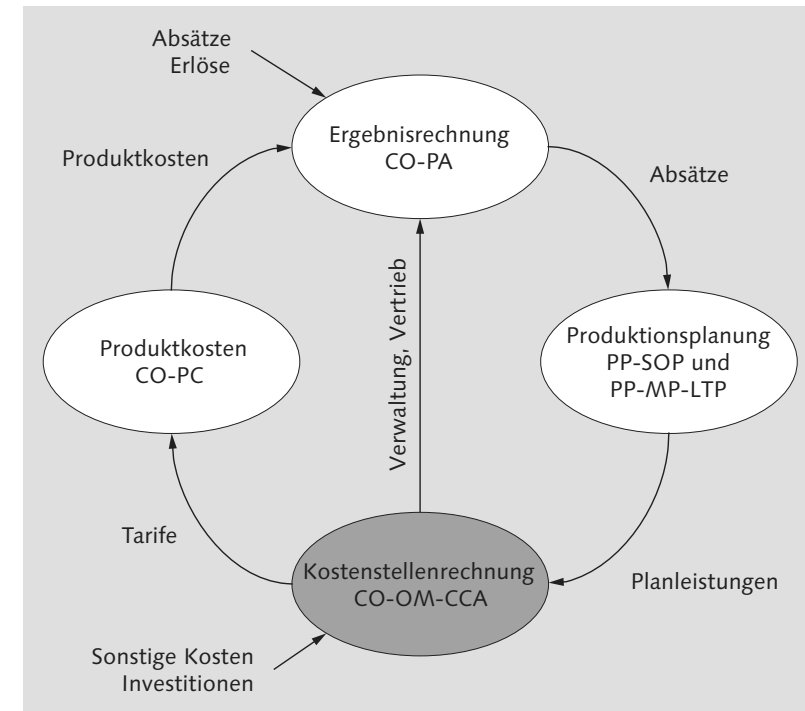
Absätze
Erlöse

Ergebnisrechnung
CO-PA

Produktkosten

Absätze

Produktkosten
CO-PC

Verwaltung, Vertrieb

Produktionsplanung
PP-SOP und
PP-MP-LTP

Tarife

Kostenstellenrechnung
CO-OM-CCA

Planleistungen

Sonstige Kosten
Investitionen